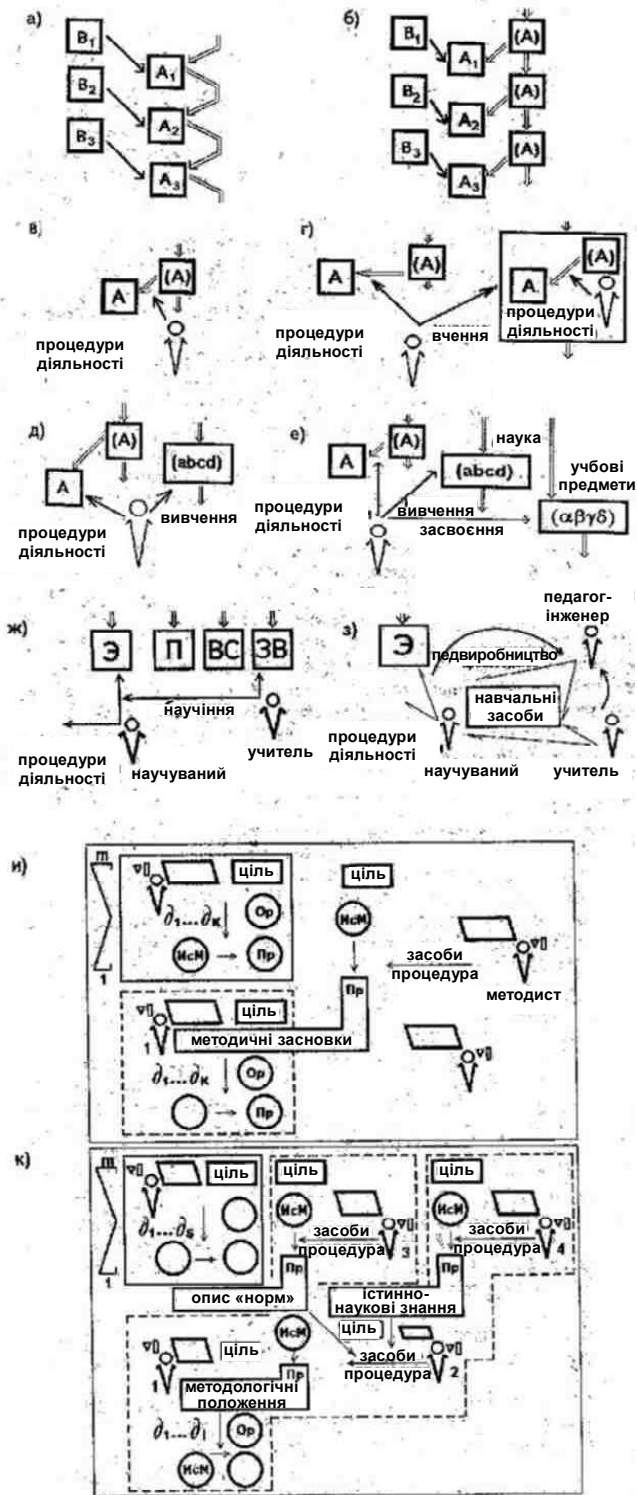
а)

$B_1$ $A_1$
$B_2$ $A_2$
$B_3$ $A_3$

б)

$B_1$ $A_1$ (A)
$B_2$ $A_2$ (A)
$B_3$ $A_3$ (A)

в)

A (A)

процедури діяльності

г)

A (A) A (A)

процедури діяльності

вчення

процедури діяльності

д)

(A) A (abcd)

процедури діяльності

вивчення

е)

A (A) (abcd)

наука

учбові предмети

процедури діяльності

вивчення

засвоєння

$(\alpha\beta\gamma\delta)$

ж)

Э П ВС ЗВ

научіння

процедури діяльності

научуваний

учитель

з)

Э

педагог-інженер

педвиробництво

навчальні засоби

процедури діяльності

научуваний

учитель

и)

m

ціль

ціль

$\partial_1 \ldots \partial_к$

Ор

ИсМ

Пр

ИсМ

засоби процедура

методист

Пр

ціль

1

методичні засновки

$\partial_1 \ldots \partial_к$

Ор

Пр

1

к)

m

ціль

ціль

ціль

$\partial_1 \ldots \partial_s$

ИсМ

засоби процедура

3

ИсМ

засоби процедура

4

1

Пр

Пр

опис «норм»

істинно-наукові знання

ціль

ИсМ

ціль

засоби процедура

2

1

Пр

методологічні положення

$\partial_1 \ldots \partial_l$

Ор

ИсМ